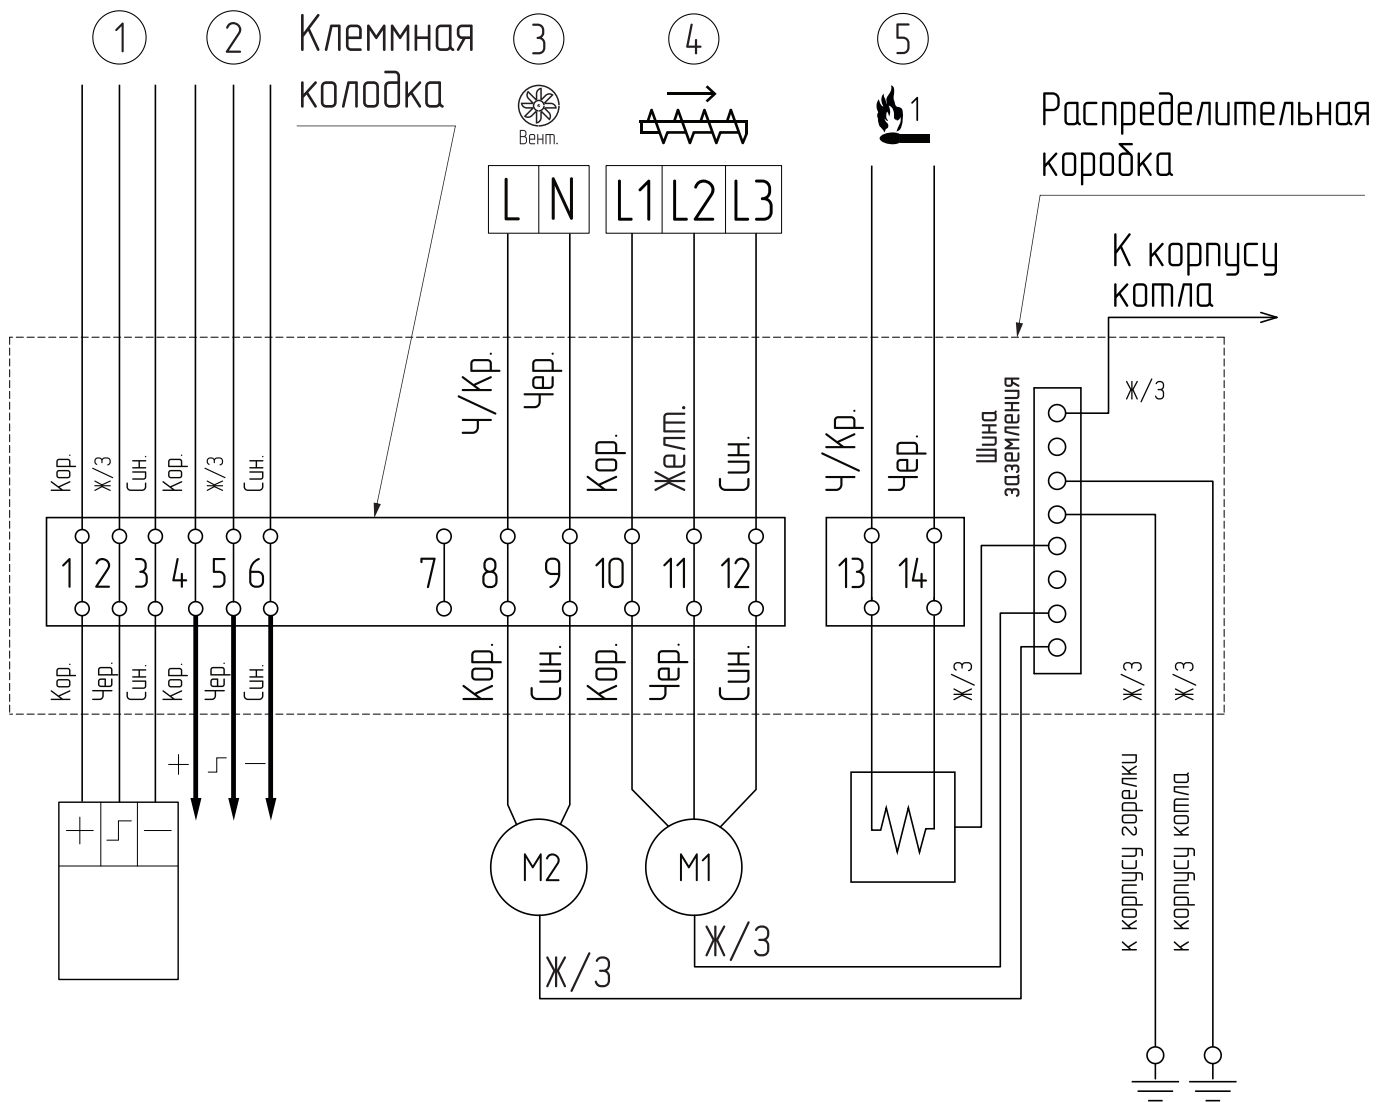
1
2
Клеммная колодка
3
Вент.
4
5
1
Распределительная коробка
L N
L1 L2 L3
К корпусу котла
Ч/Кр.
Чер.
Кор.
Желт.
Син.
Ч/Кр.
Чер.
Ж/З
Шина заземления
Кор. Ж/З Син. Кор. Ж/З Син.
1 2 3 4 5 6 7 8 9 10 11 12
13 14
Кор. Чер. Син. Кор. Чер. Син.
Кор. Син. Кор. Чер. Син.
Ж/З
Ж/З
Ж/З
+ ⌐ —
+ ⌐ —
M2
M1
Ж/З
Ж/З
к корпусу горелки
к корпусу котла